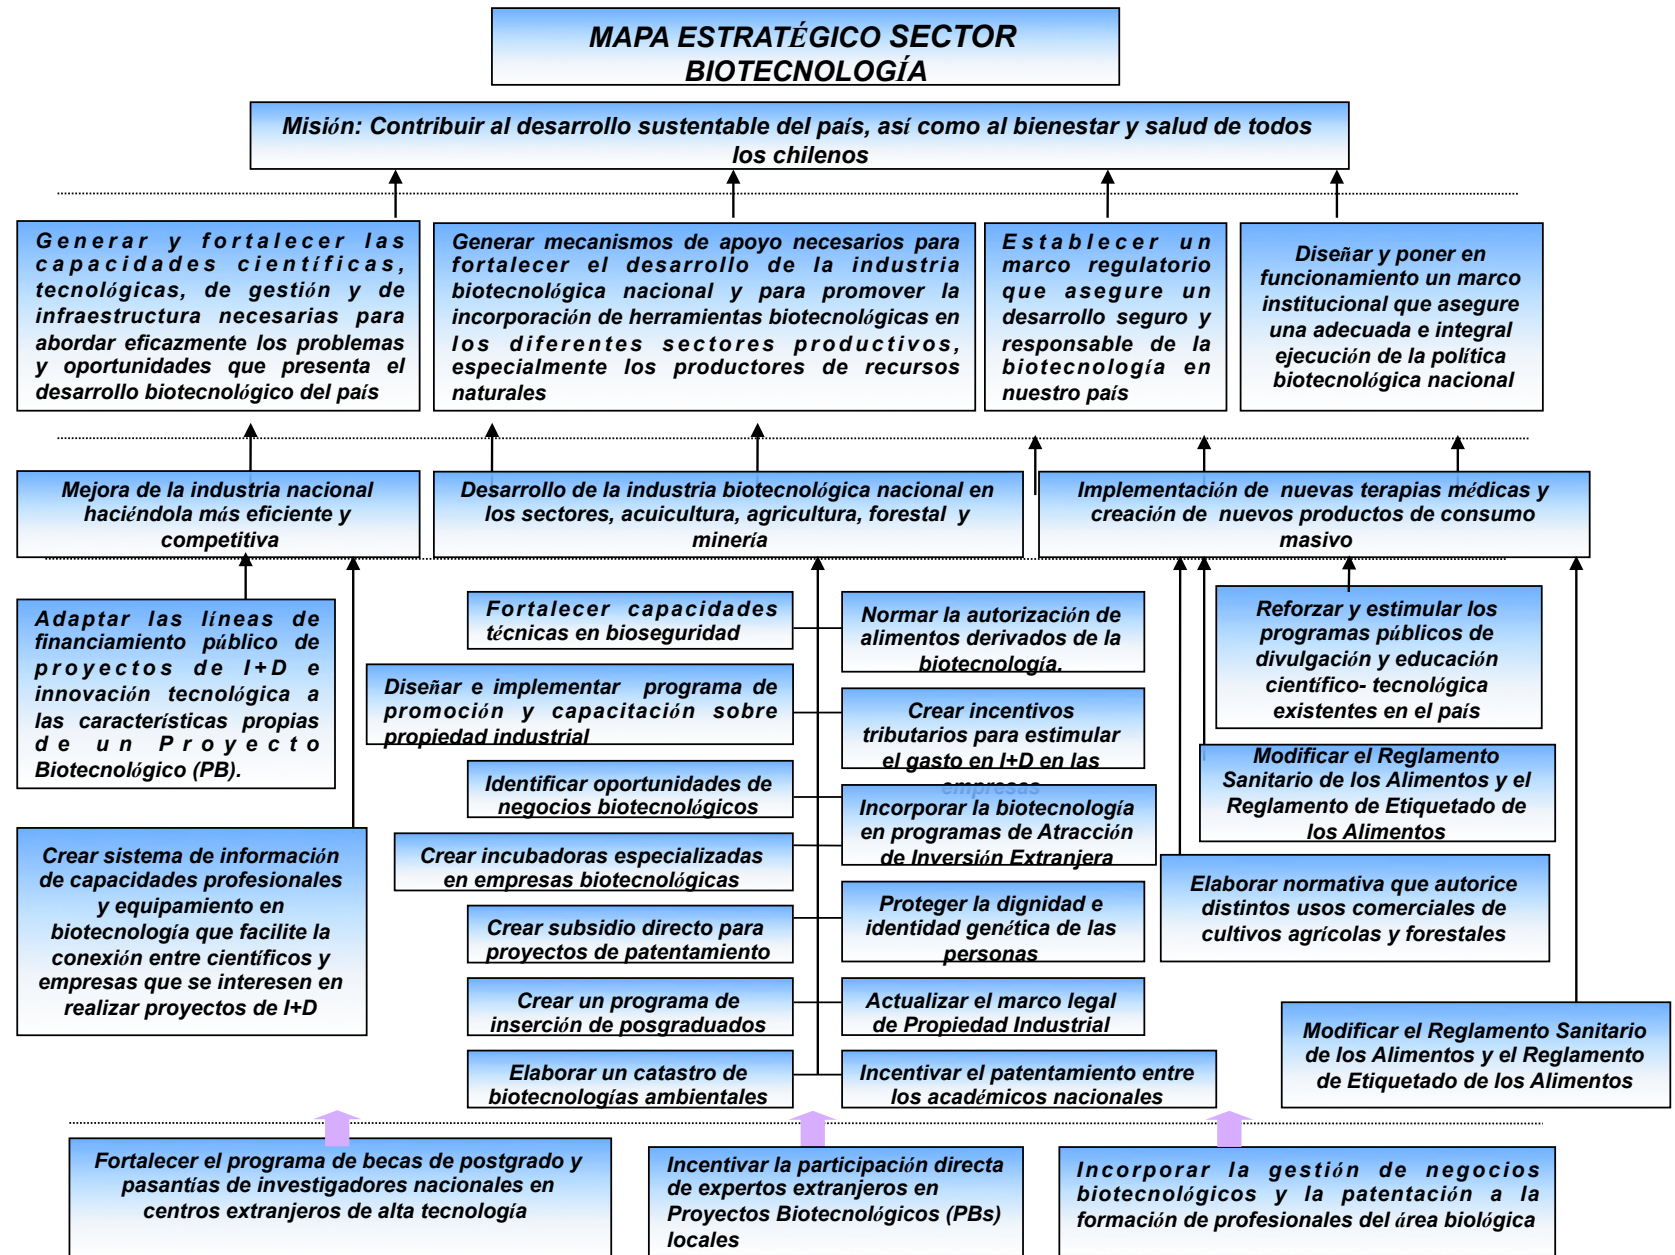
MAPA ESTRATÉGICO SECTOR BIOTECNOLOGÍA

Misión: Contribuir al desarrollo sustentable del país, así como al bienestar y salud de todos los chilenos

Generar y fortalecer las capacidades científicas, tecnológicas, de gestión y de infraestructura necesarias para abordar eficazmente los problemas y oportunidades que presenta el desarrollo biotecnológico del país

Generar mecanismos de apoyo necesarios para fortalecer el desarrollo de la industria biotecnológica nacional y para promover la incorporación de herramientas biotecnológicas en los diferentes sectores productivos, especialmente los productores de recursos naturales

Establecer un marco regulatorio que asegure un desarrollo seguro y responsable de la biotecnología en nuestro país

Diseñar y poner en funcionamiento un marco institucional que asegure una adecuada e integral ejecución de la política biotecnológica nacional

Mejora de la industria nacional haciéndola más eficiente y competitiva

Desarrollo de la industria biotecnológica nacional en los sectores, acuicultura, agricultura, forestal y minería

Implementación de nuevas terapias médicas y creación de nuevos productos de consumo masivo

Adaptar las líneas de financiamiento público de proyectos de I+D e innovación tecnológica a las características propias de un Proyecto Biotecnológico (PB).

Fortalecer capacidades técnicas en bioseguridad

Normar la autorización de alimentos derivados de la biotecnología.

Reforzar y estimular los programas públicos de divulgación y educación científico- tecnológica existentes en el país

Diseñar e implementar programa de promoción y capacitación sobre propiedad industrial

Crear incentivos tributarios para estimular el gasto en I+D en las empresas

Modificar el Reglamento Sanitario de los Alimentos y el Reglamento de Etiquetado de los Alimentos

Identificar oportunidades de negocios biotecnológicos

Incorporar la biotecnología en programas de Atracción de Inversión Extranjera

Crear sistema de información de capacidades profesionales y equipamiento en biotecnología que facilite la conexión entre científicos y empresas que se interesen en realizar proyectos de I+D

Crear incubadoras especializadas en empresas biotecnológicas

Elaborar normativa que autorice distintos usos comerciales de cultivos agrícolas y forestales

Crear subsidio directo para proyectos de patentamiento

Proteger la dignidad e identidad genética de las personas

Crear un programa de inserción de posgraduados

Actualizar el marco legal de Propiedad Industrial

Modificar el Reglamento Sanitario de los Alimentos y el Reglamento de Etiquetado de los Alimentos

Elaborar un catastro de biotecnologías ambientales

Incentivar el patentamiento entre los académicos nacionales

Fortalecer el programa de becas de postgrado y pasantías de investigadores nacionales en centros extranjeros de alta tecnología

Incentivar la participación directa de expertos extranjeros en Proyectos Biotecnológicos (PBs) locales

Incorporar la gestión de negocios biotecnológicos y la patentación a la formación de profesionales del área biológica